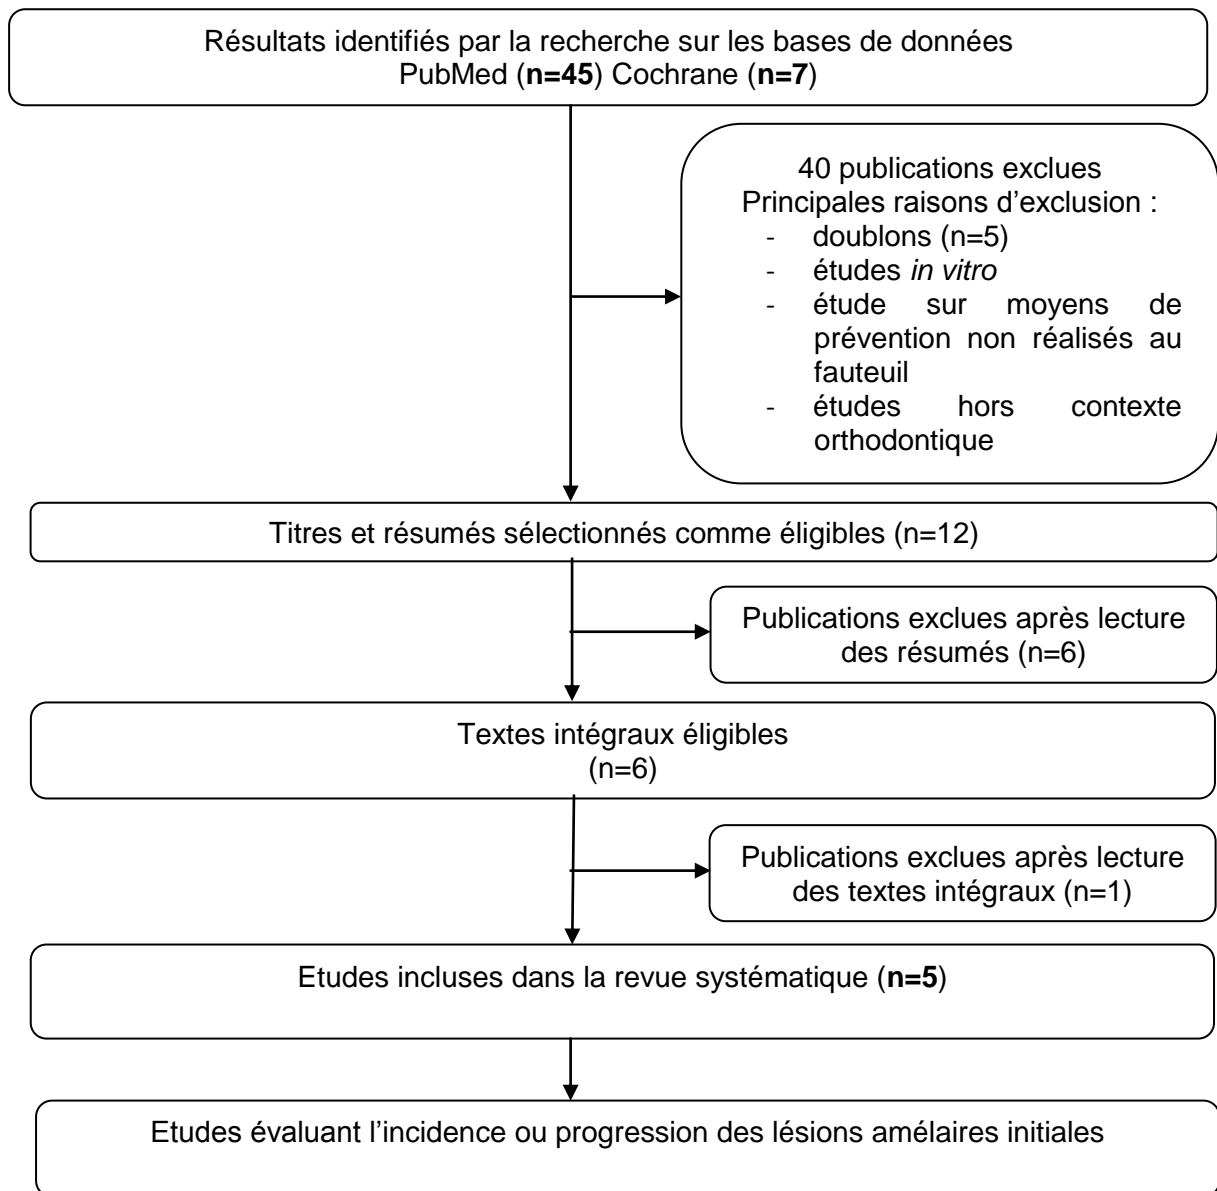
Résultats identifiés par la recherche sur les bases de données PubMed (**n=45**) Cochrane (**n=7**)

40 publications exclues
Principales raisons d'exclusion :
- doublons (n=5)
- études *in vitro*
- étude sur moyens de prévention non réalisés au fauteuil
- études hors contexte orthodontique

Titres et résumés sélectionnés comme éligibles (n=12)

Publications exclues après lecture des résumés (n=6)

Textes intégraux éligibles (n=6)

Publications exclues après lecture des textes intégraux (n=1)

Etudes incluses dans la revue systématique (**n=5**)

Etudes évaluant l'incidence ou progression des lésions amélaires initiales